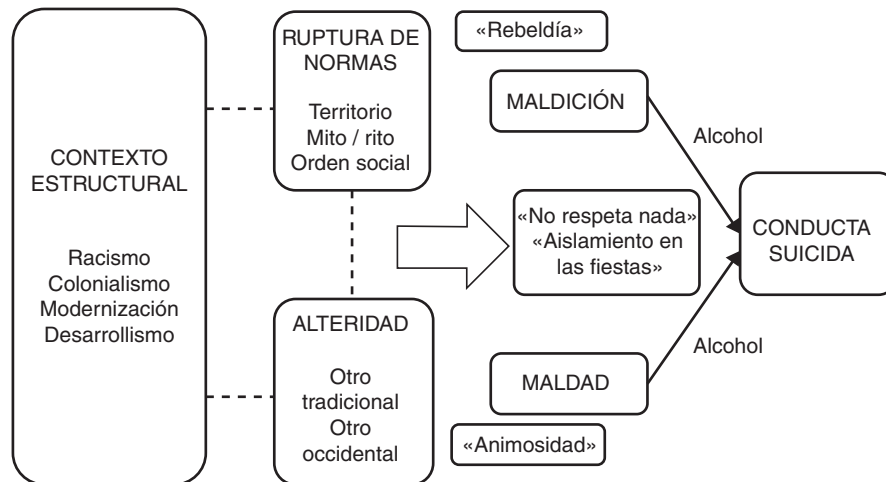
CONTEXTO ESTRUCTURAL

Racismo
Colonialismo
Modernización
Desarrollismo

RUPTURA DE NORMAS

Territorio
Mito / rito
Orden social

ALTERIDAD

Otro tradicional
Otro occidental

«Rebeldía»

MALDICIÓN

«No respeta nada»
«Aislamiento en las fiestas»

MALDAD

«Animosidad»

Alcohol

Alcohol

CONDUCTA SUICIDA